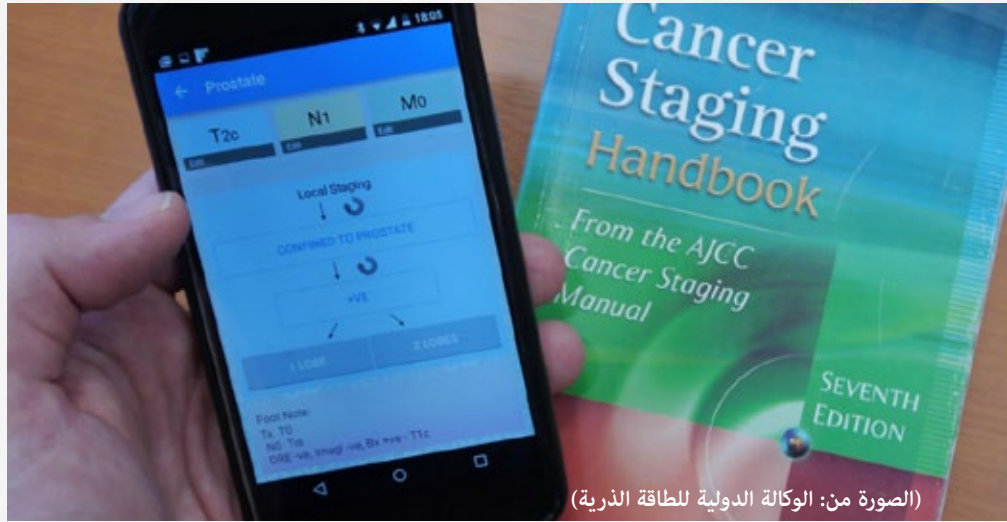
18:05

Prostate

T2c
Edit

N1
Edit

M0
Edit

Local Staging

CONFINED TO PROSTATE

+VE

1 LOBE

2 LOBES

Foot Note:
Tx T0
N0 Tis
DRE -ve, Imagi -ve, Bx +ve - T1c

Cancer Staging Handbook

From the AJCC Cancer Staging Manual

SEVENTH EDITION

(الصورة من: الوكالة الدولية للطاقة الذرية)